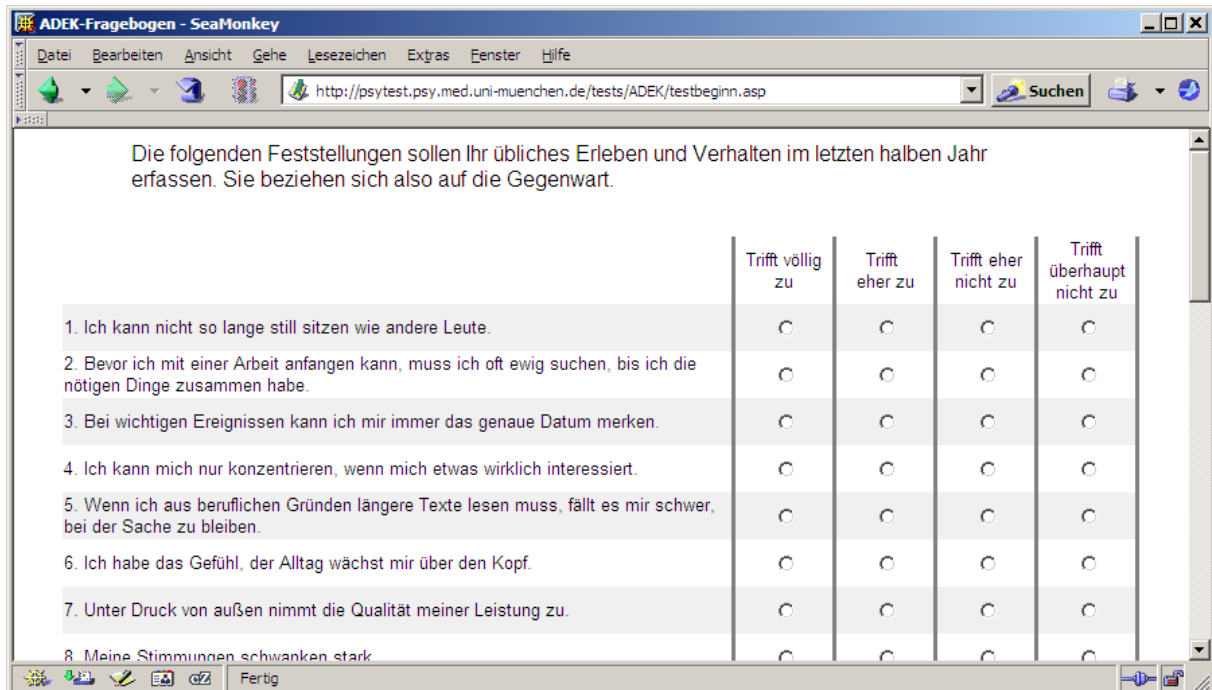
ADEK-Fragebogen - SeaMonkey

Datei Bearbeiten Ansicht Gehe Lesezeichen Extras Fenster Hilfe

http://psytest.psy.med.uni-muenchen.de/tests/ADEK/testbeginn.asp

Suchen

Die folgenden Feststellungen sollen Ihr übliches Erleben und Verhalten im letzten halben Jahr erfassen. Sie beziehen sich also auf die Gegenwart.

| | Trifft völlig zu | Trifft eher zu | Trifft eher nicht zu | Trifft überhaupt nicht zu |
|---|---|---|---|---|
| 1. Ich kann nicht so lange still sitzen wie andere Leute. | ○ | ○ | ○ | ○ |
| 2. Bevor ich mit einer Arbeit anfangen kann, muss ich oft ewig suchen, bis ich die nötigen Dinge zusammen habe. | ○ | ○ | ○ | ○ |
| 3. Bei wichtigen Ereignissen kann ich mir immer das genaue Datum merken. | ○ | ○ | ○ | ○ |
| 4. Ich kann mich nur konzentrieren, wenn mich etwas wirklich interessiert. | ○ | ○ | ○ | ○ |
| 5. Wenn ich aus beruflichen Gründen längere Texte lesen muss, fällt es mir schwer, bei der Sache zu bleiben. | ○ | ○ | ○ | ○ |
| 6. Ich habe das Gefühl, der Alltag wächst mir über den Kopf. | ○ | ○ | ○ | ○ |
| 7. Unter Druck von außen nimmt die Qualität meiner Leistung zu. | ○ | ○ | ○ | ○ |
| 8. Meine Stimmungen schwanken stark. | ○ | ○ | ○ | ○ |

Fertig